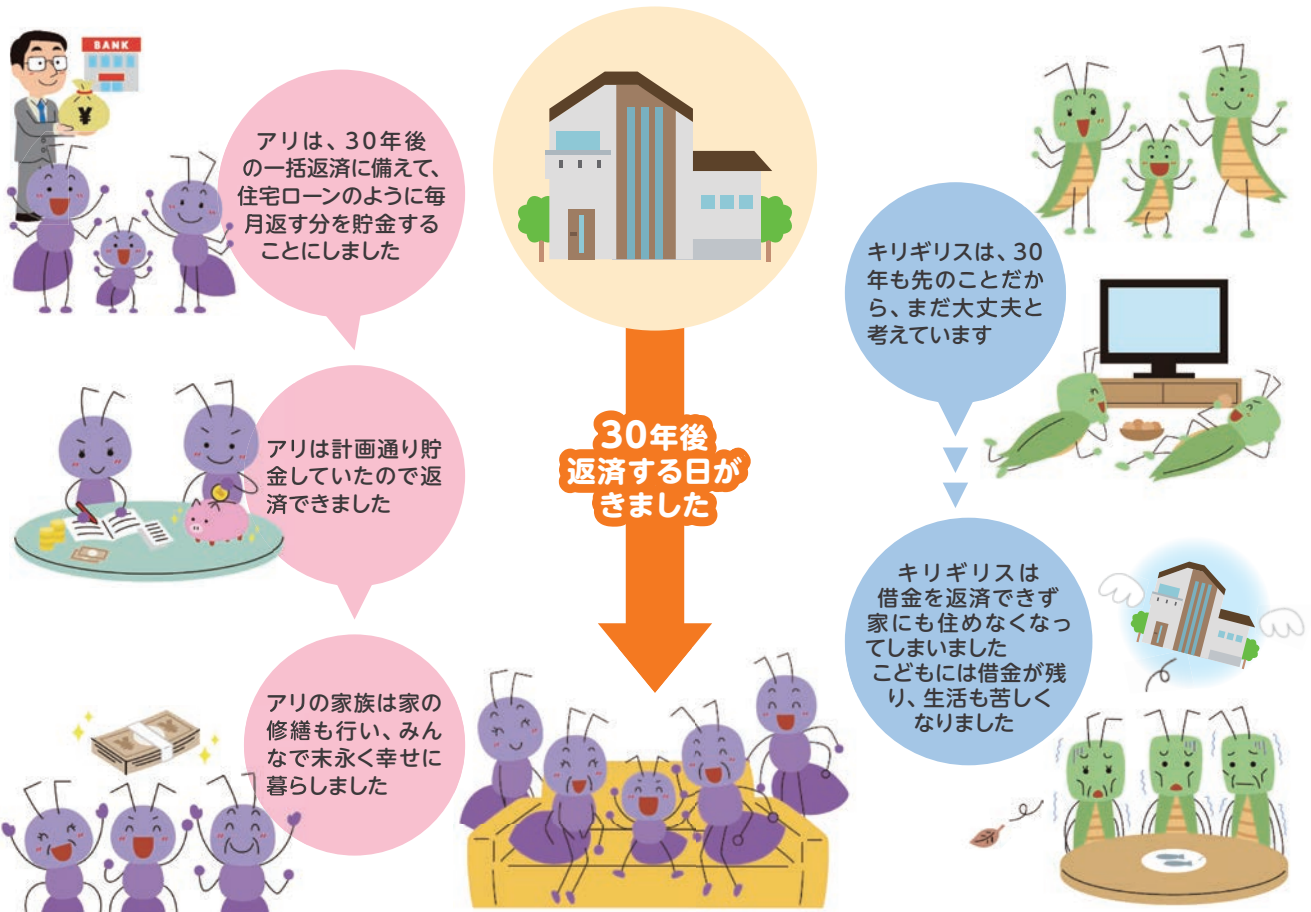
BANK

¥

アリは、30年後の一括返済に備えて、住宅ローンのように毎月返す分を貯金することにしました

アリは計画通り貯金していたので返済できました

アリの家族は家の修繕も行い、みんなで末永く幸せに暮らしました

30年後
返済する日がきました

キリギリスは、30年も先のことだから、まだ大丈夫と考えています

キリギリスは借金を返済できず家にも住めなくなってしまいました
こどもには借金が残り、生活も苦しくなりました